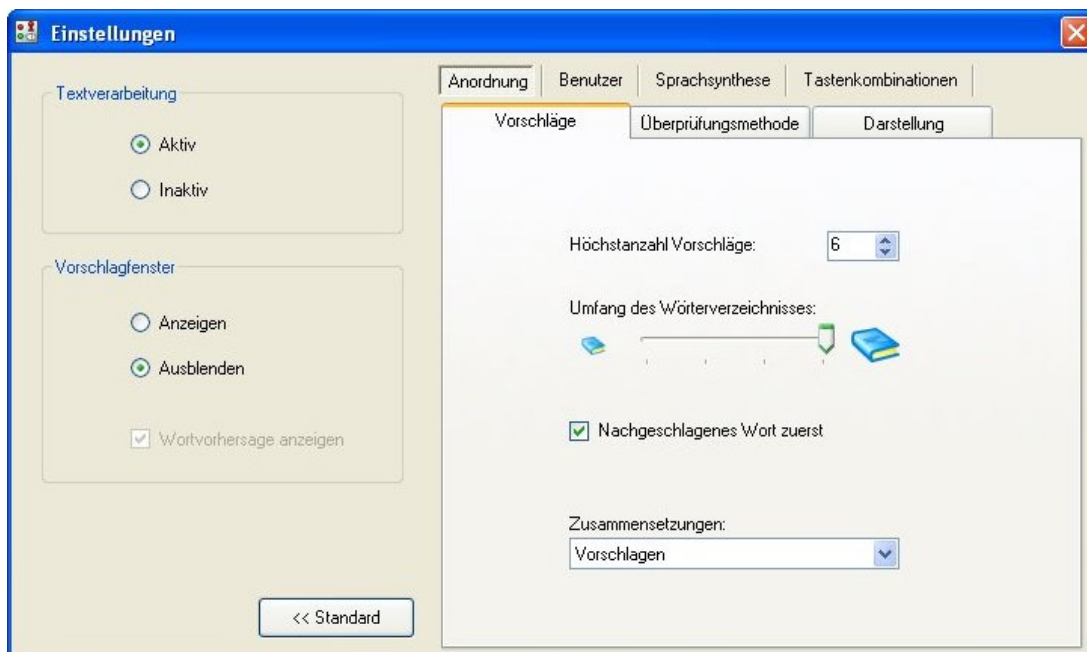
Einstellungen

Textverarbeitung

Aktiv

Inaktiv

Vorschlagfenster

Anzeigen

Ausblenden

Wortvorhersage anzeigen

<< Standard

Anordnung | Benutzer | Sprachsynthese | Tastenkombinationen

Vorschläge | Überprüfungsmethode | Darstellung

Höchstanzahl Vorschläge: 6

Umfang des Wörterverzeichnisses:

Nachgeschlagenes Wort zuerst

Zusammensetzungen:

Vorschlagen